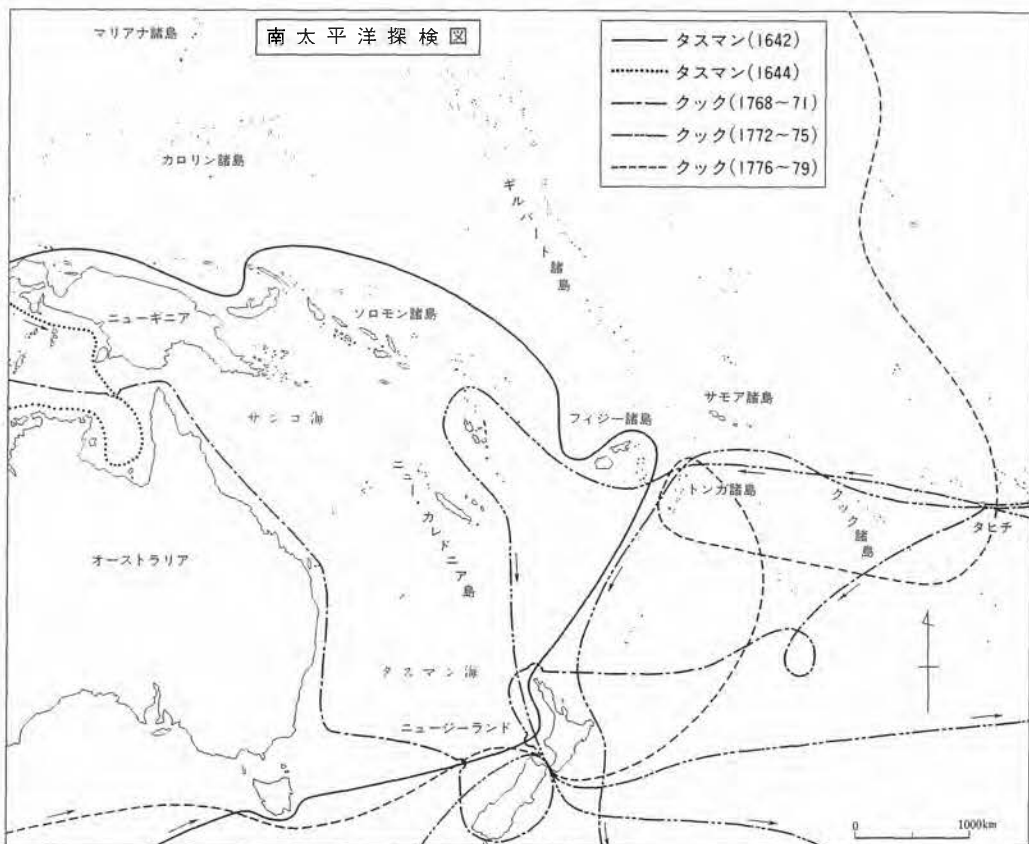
南太平洋探検図

タスマン(1642)
タスマン(1644)
クック(1768~71)
クック(1772~75)
クック(1776~79)

マリアナ諸島
カロリン諸島
ギルバート諸島
ニューギニア
ソロモン諸島
サンゴ海
フィジー諸島
サモア諸島
トンガ諸島
クック諸島
タヒチ
ニューカレドニア島
オーストラリア
タスマン海
ニュージーランド
0
1000km